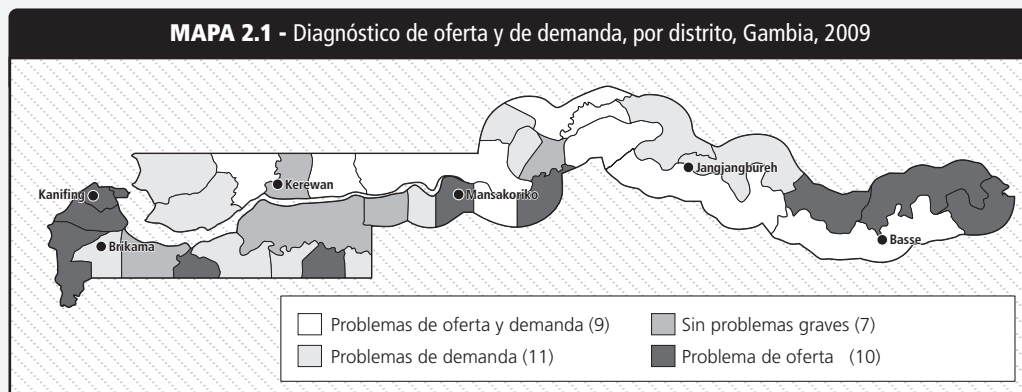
MAPA 2.1 - Diagnóstico de oferta y de demanda, por distrito, Gambia, 2009

Kanifing
Kerewan
Mansakoriko
Jangjangbureh
Brikama
Basse

Problemas de oferta y demanda (9)
Sin problemas graves (7)
Problemas de demanda (11)
Problema de oferta (10)